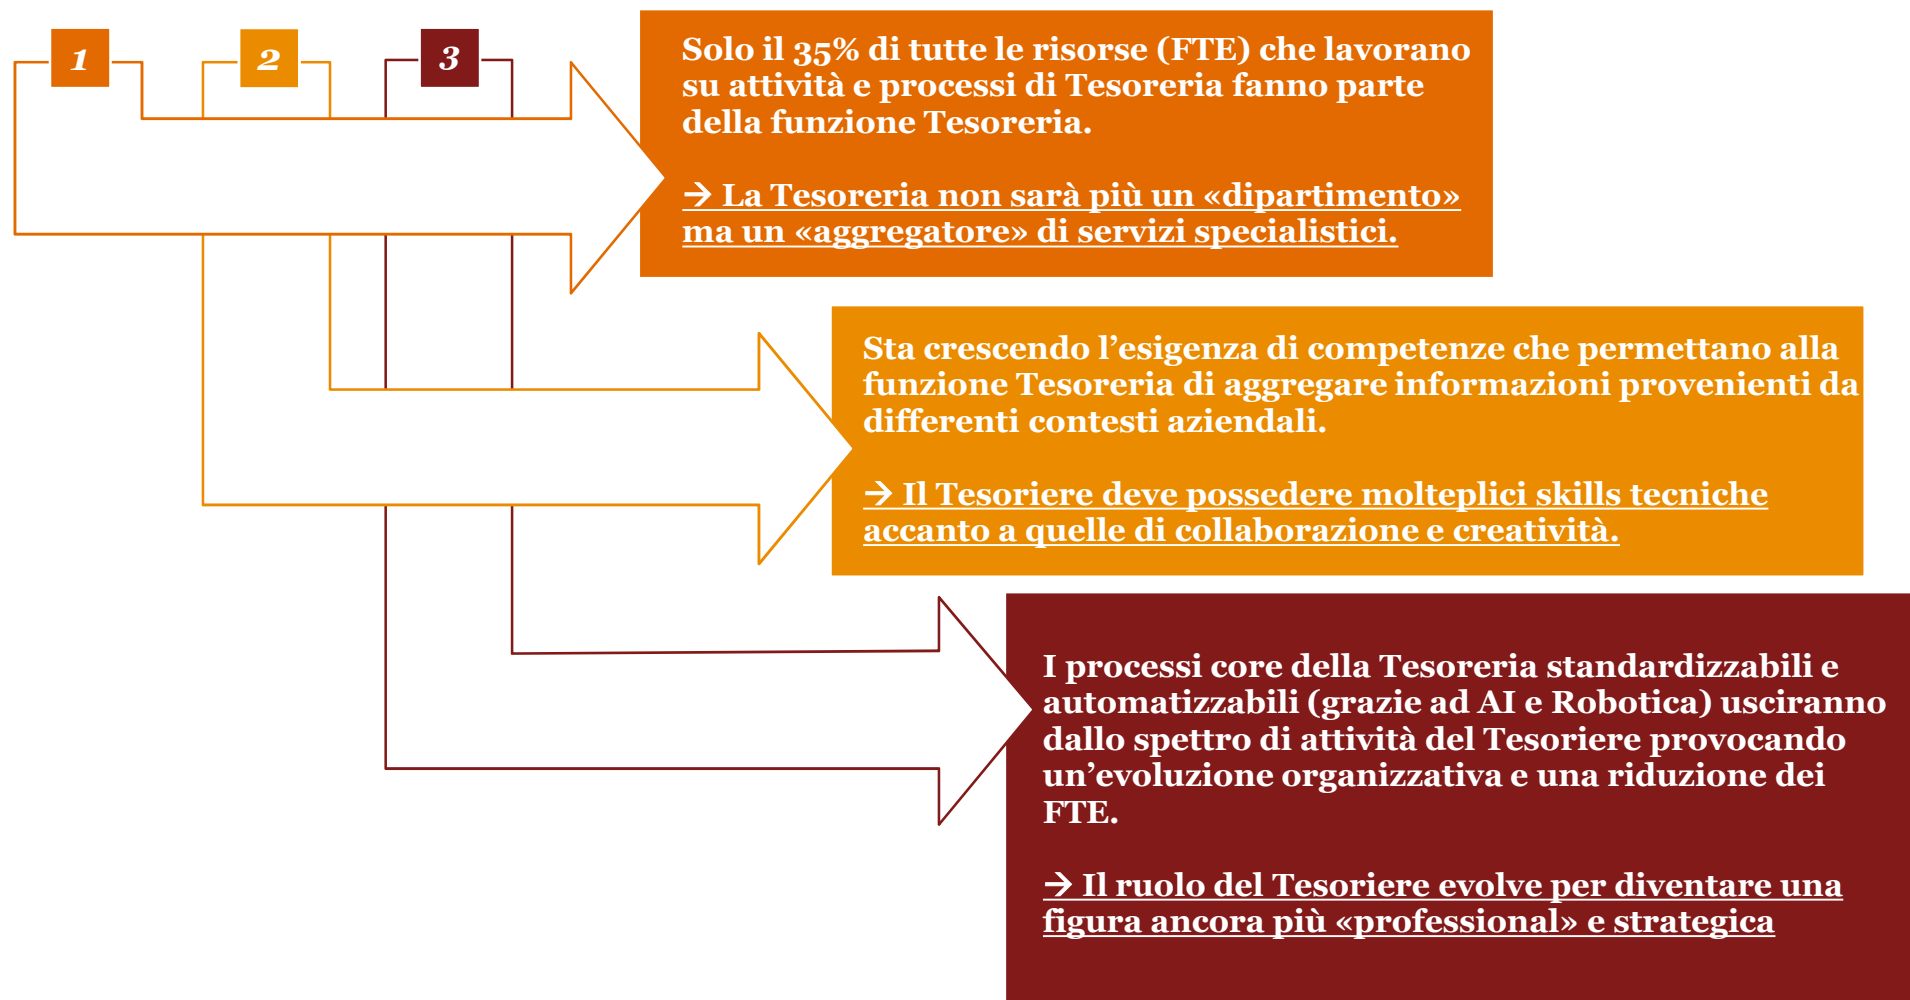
1

2

3

Solo il 35% di tutte le risorse (FTE) che lavorano su attività e processi di Tesoreria fanno parte della funzione Tesoreria.

→ La Tesoreria non sarà più un «dipartimento» ma un «aggregatore» di servizi specialistici.

Sta crescendo l'esigenza di competenze che permettano alla funzione Tesoreria di aggregare informazioni provenienti da differenti contesti aziendali.

→ Il Tesoriere deve possedere molteplici skills tecniche accanto a quelle di collaborazione e creatività.

I processi core della Tesoreria standardizzabili e automatizzabili (grazie ad AI e Robotica) usciranno dallo spettro di attività del Tesoriere provocando un'evoluzione organizzativa e una riduzione dei FTE.

→ Il ruolo del Tesoriere evolve per diventare una figura ancora più «professional» e strategica